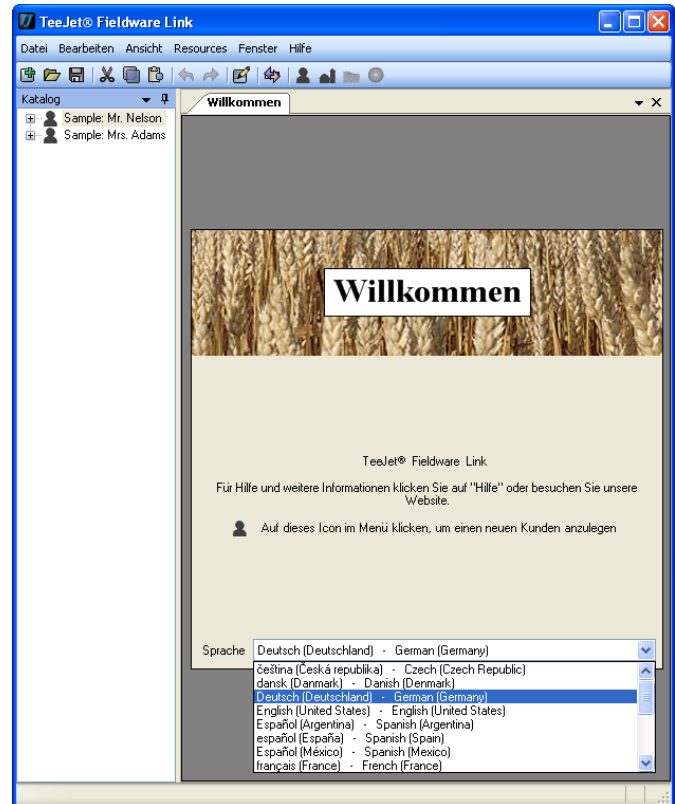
TeeJet® Fieldware Link

Datei Bearbeiten Ansicht Resources Fenster Hilfe

Katalog

Sample: Mr. Nelson
Sample: Mrs. Adams

Willkommen

Willkommen

TeeJet® Fieldware Link

Für Hilfe und weitere Informationen klicken Sie auf "Hilfe" oder besuchen Sie unsere Website.

Auf dieses Icon im Menü klicken, um einen neuen Kunden anzulegen

Sprache Deutsch (Deutschland) - German (Germany)

čeština (Česká republika) - Czech (Czech Republic)
dansk (Danmark) - Danish (Denmark)
Deutsch (Deutschland) - German (Germany)
English (United States) - English (United States)
Español (Argentina) - Spanish (Argentina)
español (España) - Spanish (Spain)
Español (México) - Spanish (Mexico)
français (France) - French (France)